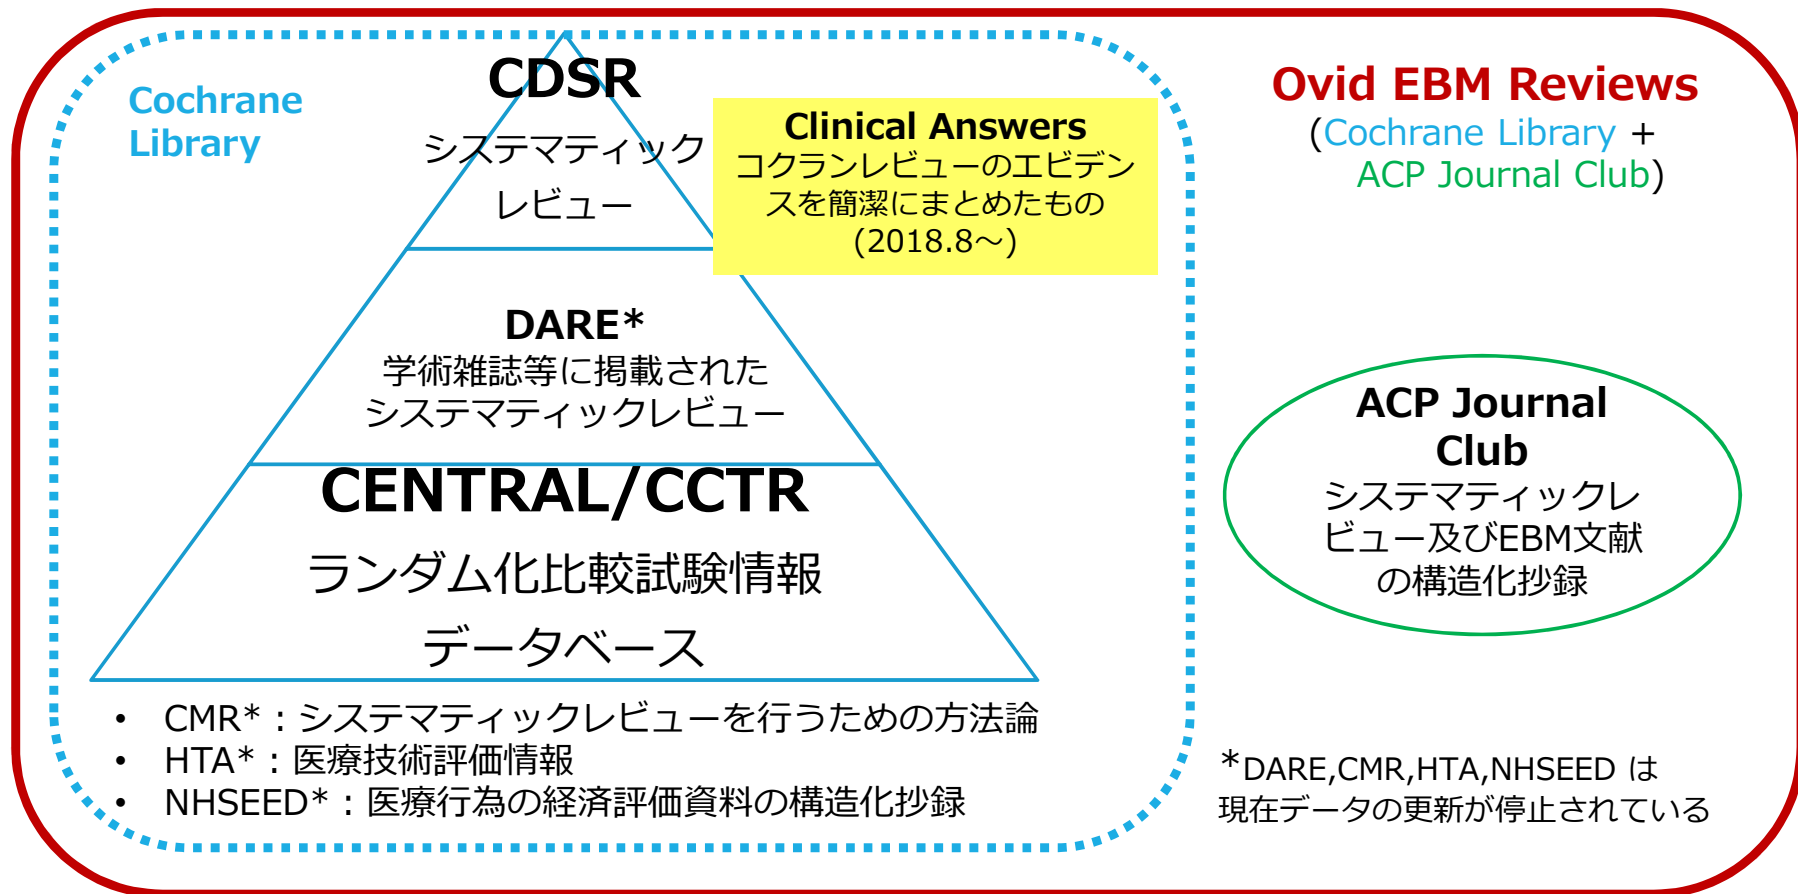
Cochrane Library

CDSR
システマティック
レビュー

Clinical Answers
コクランレビューのエビデンスを簡潔にまとめたもの
(2018.8〜)

DARE*
学術雑誌等に掲載された
システマティックレビュー

CENTRAL/CCTR
ランダム化比較試験情報
データベース

• CMR*：システマティックレビューを行うための方法論
• HTA*：医療技術評価情報
• NHSEED*：医療行為の経済評価資料の構造化抄録

Ovid EBM Reviews
(Cochrane Library +
ACP Journal Club)

ACP Journal Club
システマティックレビュー及びEBM文献の構造化抄録

*DARE,CMR,HTA,NHSEED は
現在データの更新が停止されている